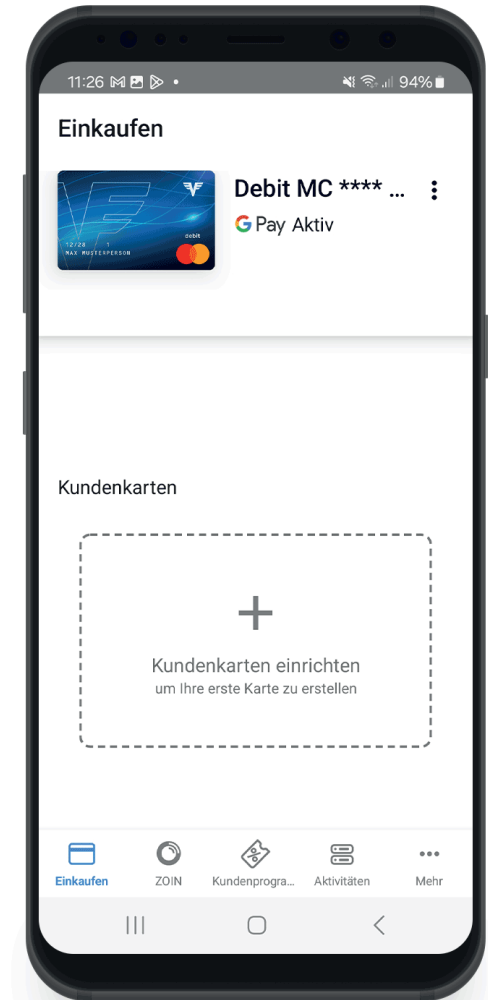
11:26 94%

Einkaufen

12/28 1
MAX MUSTERPERSON
debit

Debit MC **** ...
G Pay Aktiv

Kundenkarten

+
Kundenkarten einrichten
um Ihre erste Karte zu erstellen

Einkaufen
ZOIN
Kundenprogra...
Aktivitäten
Mehr